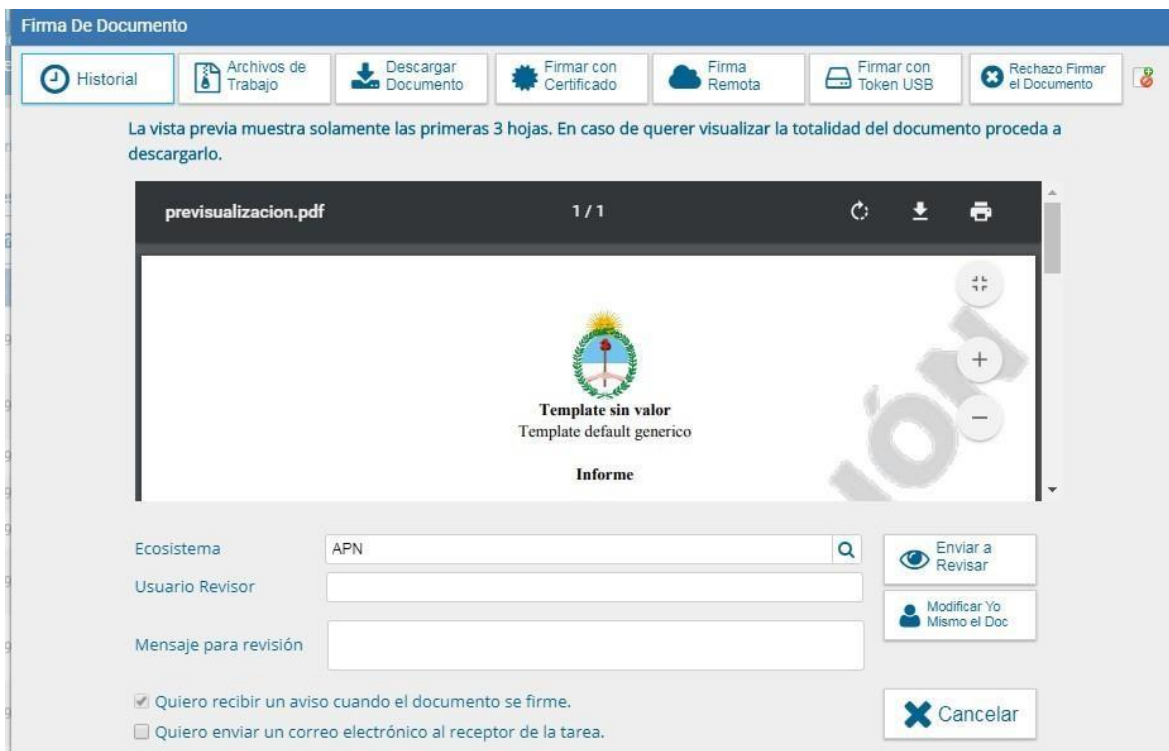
Firma De Documento

Historial

Archivos de Trabajo

Descargar Documento

Firmar con Certificado

Firma Remota

Firmar con Token USB

Rechazo Firmar el Documento

La vista previa muestra solamente las primeras 3 hojas. En caso de querer visualizar la totalidad del documento proceda a descargarlo.

previsualizacion.pdf

1 / 1

Template sin valor
Template default generico

Informe

Ecosistema
APN

Usuario Revisor

Mensaje para revisión

Enviar a Revisar

Modificar Yo Mismo el Doc

Quiero recibir un aviso cuando el documento se firme.

Quiero enviar un correo electrónico al receptor de la tarea.

Cancelar